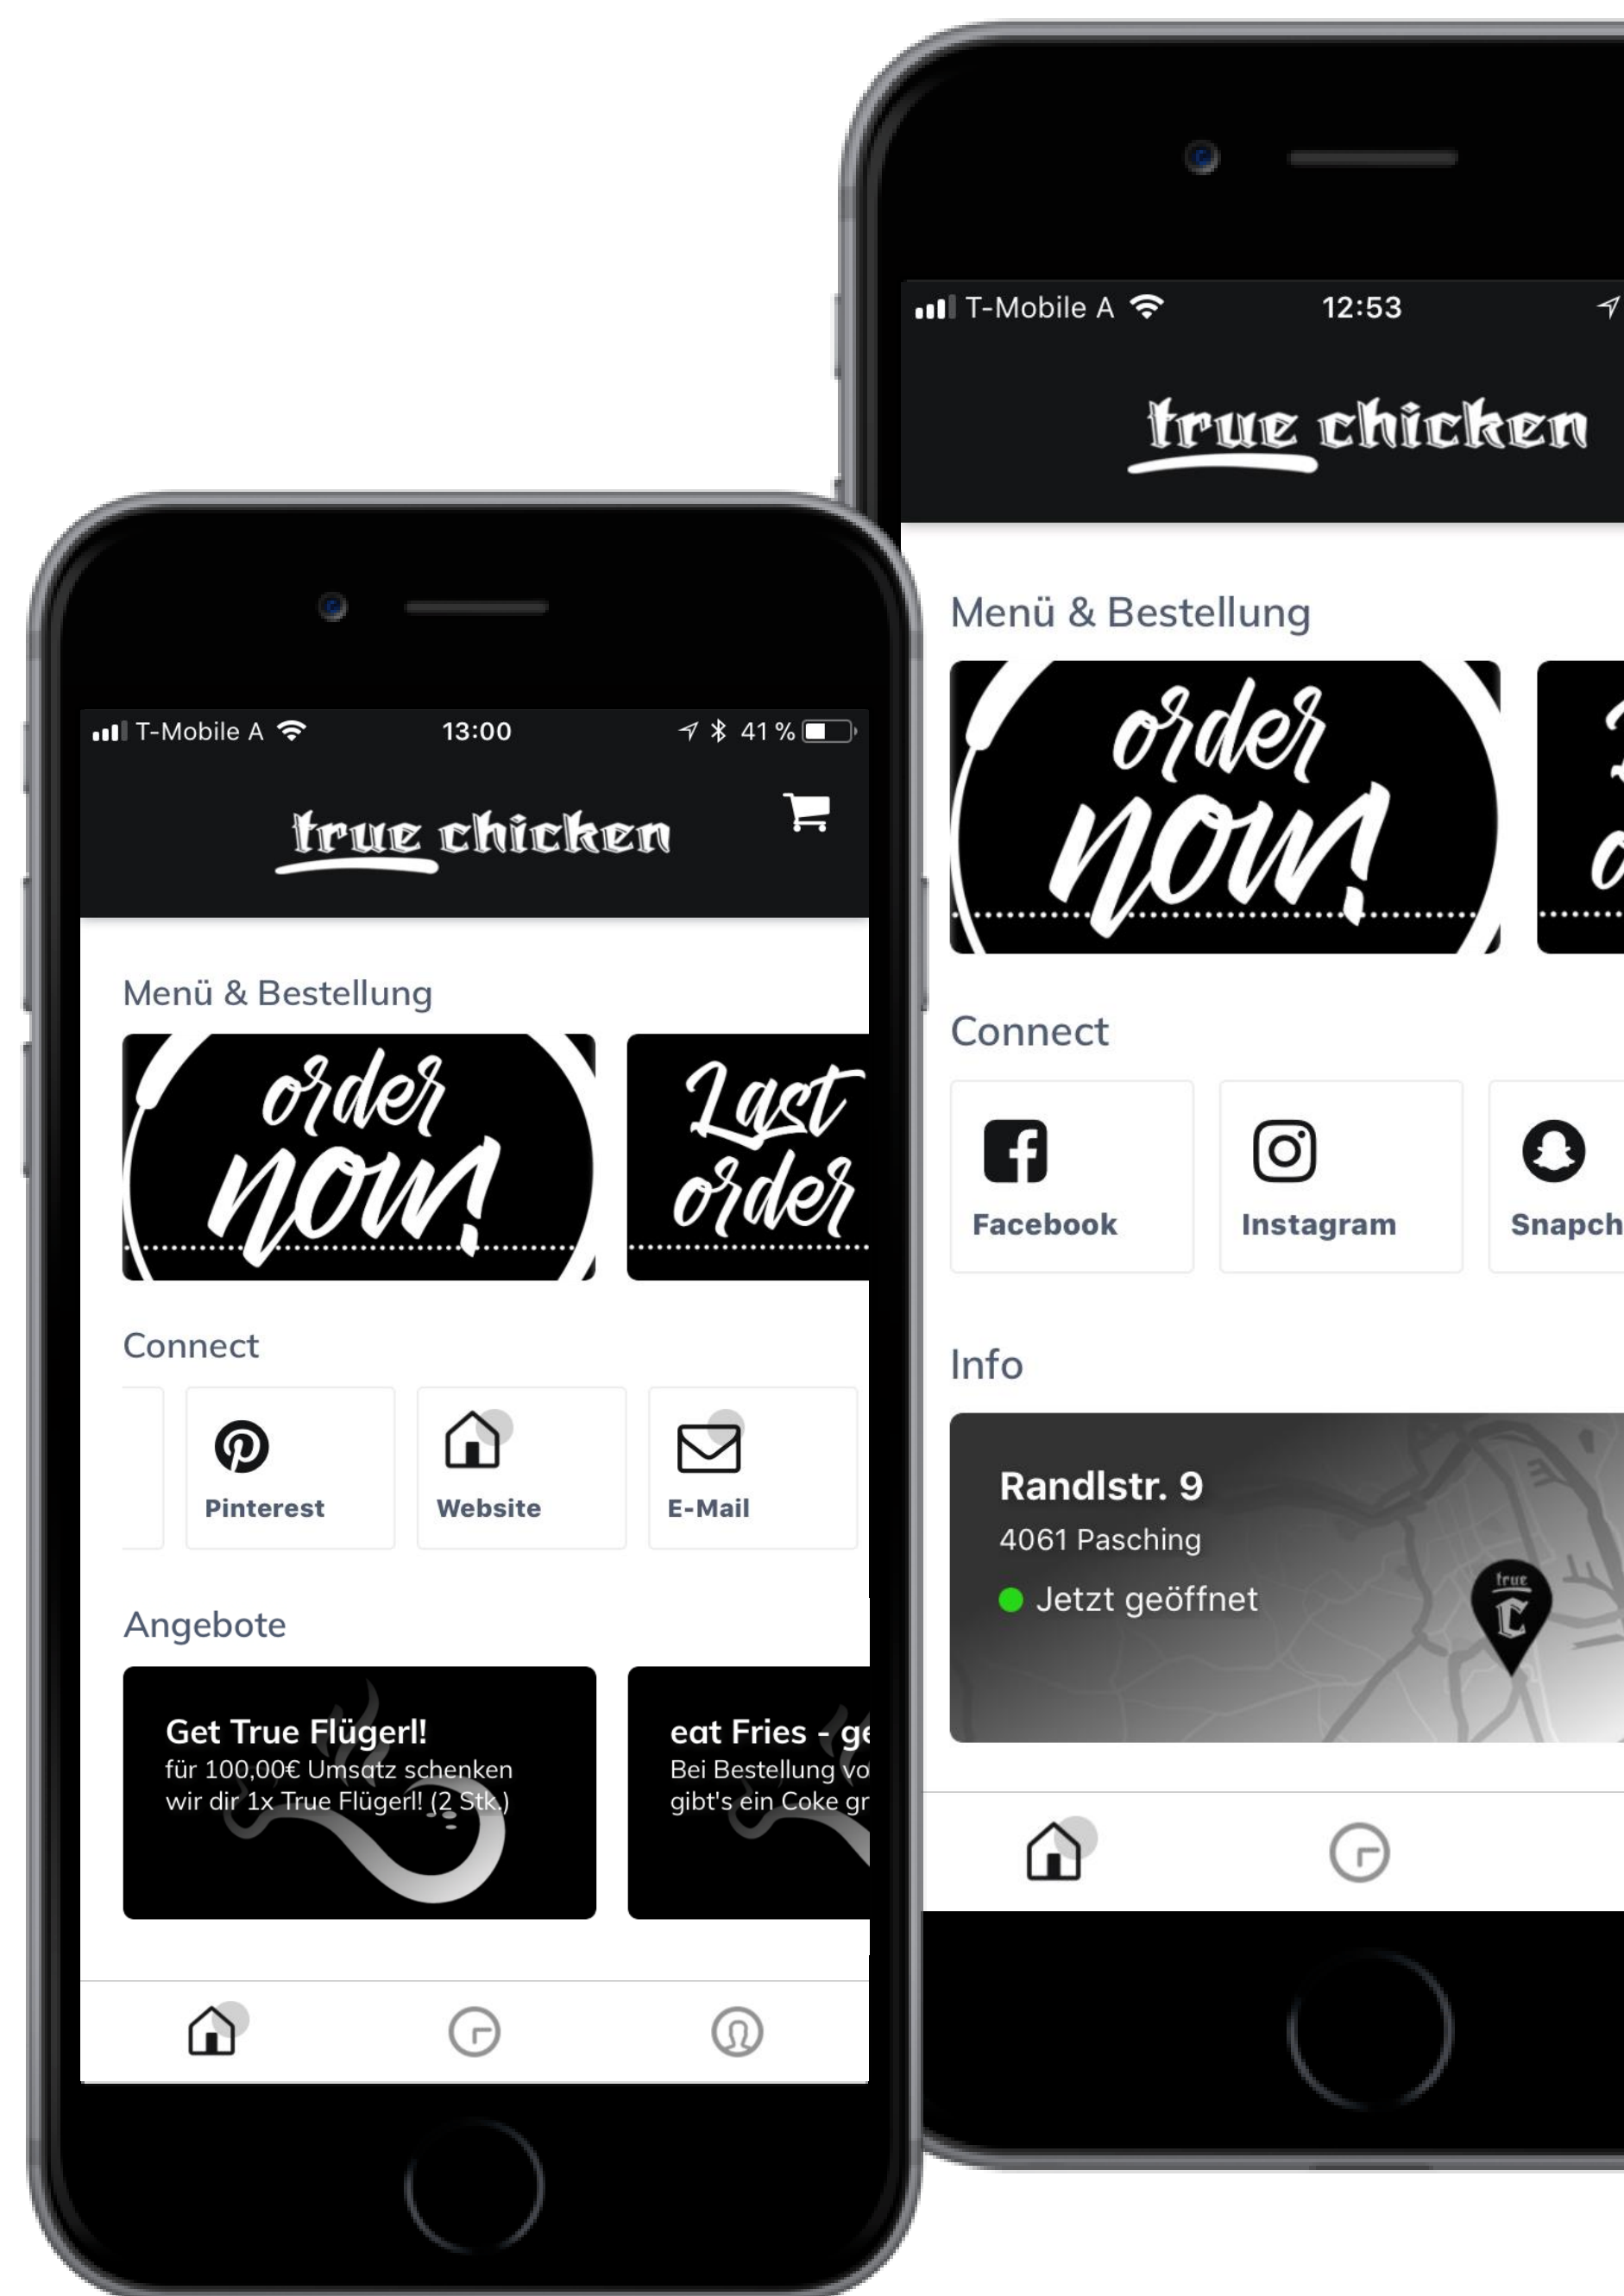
T-Mobile A 13:00 41 %

true chicken

Menü & Bestellung

order now!

Last order

Connect

Pinterest

Website

E-Mail

Angebote

Get True Flügerl!
für 100,00€ Umsatz schenken wir dir 1x True Flügerl! (2 Stk.)

eat Fries - ge
Bei Bestellung vo
gibt's ein Coke gr

T-Mobile A 12:53

true chicken

Menü & Bestellung

order now!

Connect

Facebook

Instagram

Snapch

Info

Randlstr. 9
4061 Pasching
Jetzt geöffnet

true C